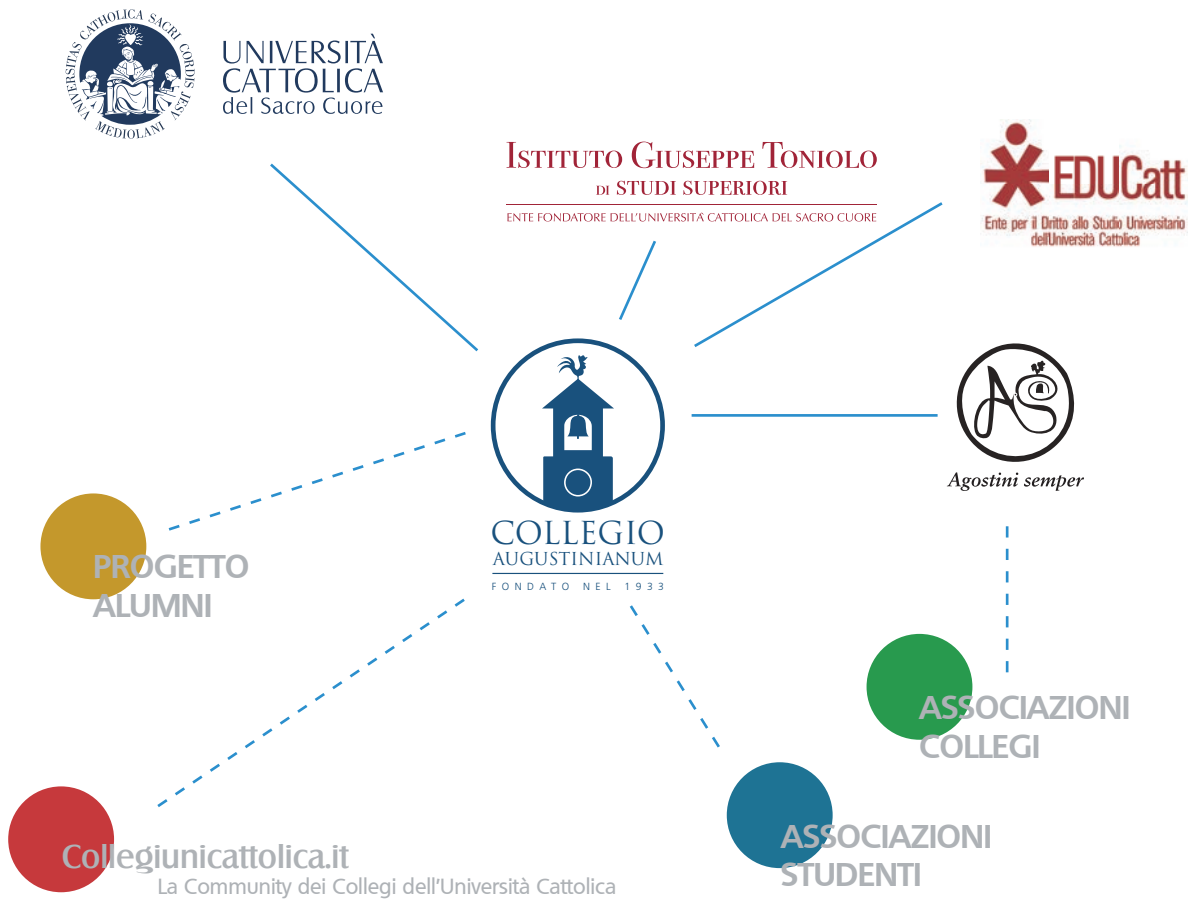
UNIVERSITAS CATHOLICA SACRI CORDIS IESU MEDIOLANI

UNIVERSITÀ CATTOLICA del Sacro Cuore

ISTITUTO GIUSEPPE TONIOLO DI STUDI SUPERIORI
ENTE FONDATORE DELL'UNIVERSITÀ CATTOLICA DEL SACRO CUORE

EDUCatt
Ente per il Diritto allo Studio Universitario dell'Università Cattolica

AS
Agostini semper

COLLEGIO AUGUSTINIANUM
FONDATO NEL 1933

PROGETTO ALUMNI

ASSOCIAZIONI COLLEGI

ASSOCIAZIONI STUDENTI

Collegiunicattolica.it
La Community dei Collegi dell'Università Cattolica